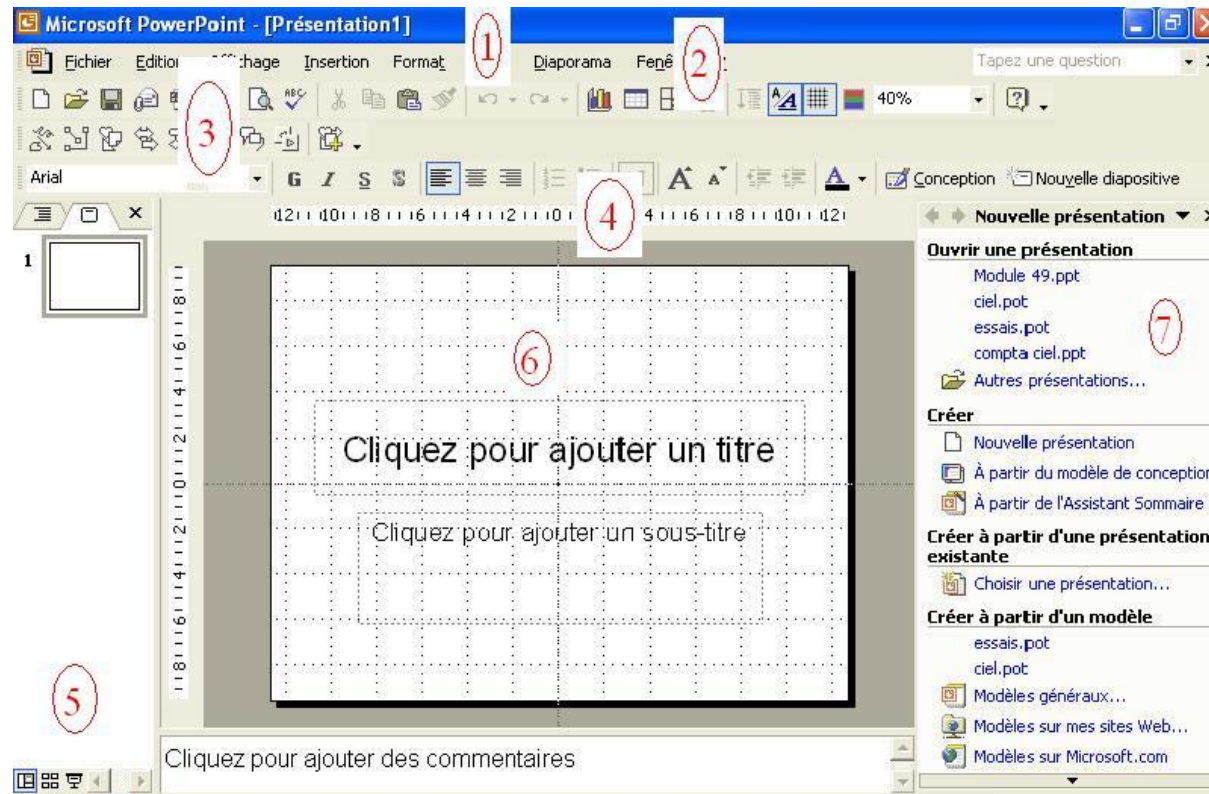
Microsoft PowerPoint - [Présentation1]

Fichier Editio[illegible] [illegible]chage Insertion Format (1) Diaporama Fenê (2)

Tapez une question

40%

(3)

Arial G I S S

Conception Nouvelle diapositive

12 10 8 6 4 2 0 (4) 4 6 8 10 12

1

8 6 4 2 0 2 4 6 8

(6)

Cliquez pour ajouter un titre

Cliquez pour ajouter un sous-titre

(5)

Cliquez pour ajouter des commentaires

Nouvelle présentation

Ouvrir une présentation

Module 49.ppt

ciel.pot

essais.pot

compta ciel.ppt

(7)

Autres présentations...

Créer

Nouvelle présentation

À partir du modèle de conception

À partir de l'Assistant Sommaire

Créer à partir d'une présentation existante

Choisir une présentation...

Créer à partir d'un modèle

essais.pot

ciel.pot

Modèles généraux...

Modèles sur mes sites Web...

Modèles sur Microsoft.com